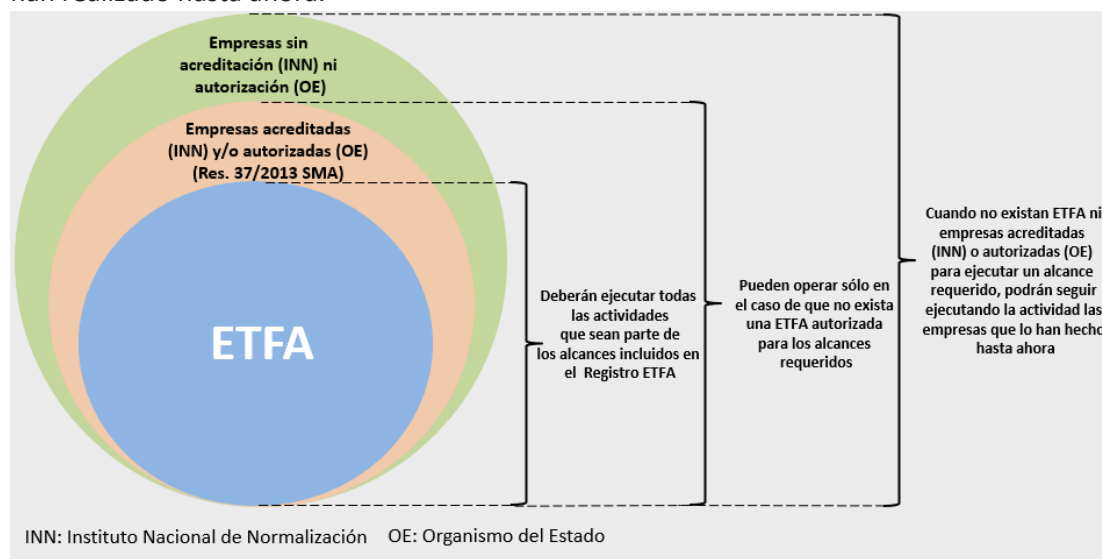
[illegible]

Empresas sin acreditación (INN) ni autorización (OE)

Empresas acreditadas (INN) y/o autorizadas (OE) (Res. 37/2013 SMA)

ETFA

Deberán ejecutar todas las actividades que sean parte de los alcances incluidos en el Registro ETFA

Pueden operar sólo en el caso de que no exista una ETFA autorizada para los alcances requeridos

Cuando no existan ETFA ni empresas acreditadas (INN) o autorizadas (OE) para ejecutar un alcance requerido, podrán seguir ejecutando la actividad las empresas que lo han hecho hasta ahora

INN: Instituto Nacional de Normalización OE: Organismo del Estado